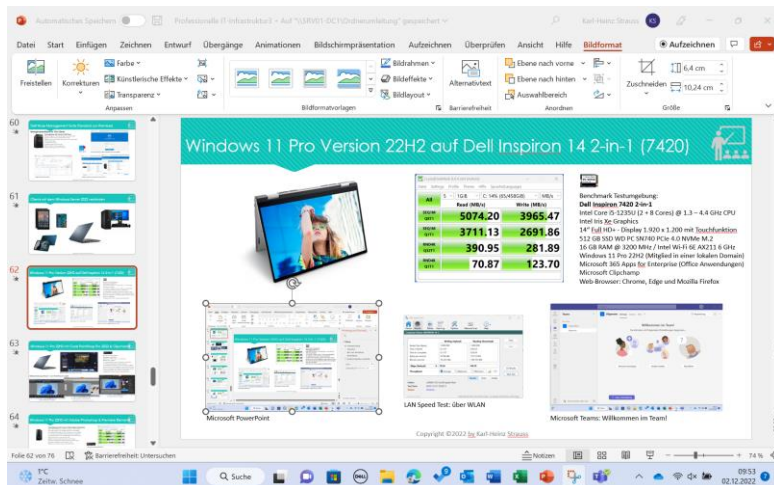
Automatisches Speichern Professionelle IT-Infrastruktur2 • Auf "\\LENX01-DC1\Onlineumleitung" gespeichert Karl-Heinz Strauss KS

Datei Start Einfügen Zeichnen Entwurf Übergänge Animationen Bildschirmpräsentation Aufzeichnen Überprüfen Ansicht Hilfe Bildformat Aufzeichnen

Freistellen Korrekturen Farbe Künstlerische Effekte Transparenz Anpassen Bildformatvorlagen Bildrahmen Bildeffekte Bildlayout Alternativtext Barrierefreiheit Ebene nach vorne Ebene nach hinten Auswahlbereich Anordnen Zuschneiden 6,4 cm 10,24 cm Größe

60
61
62
63
64

Windows 11 Pro Version 22H2 auf Dell Inspiron 14 2-in-1 (7420)

| All | Read (MB/s) | Write (MB/s) |
|---|---|---|
| SEQ1M Q8T1 | 5074.20 | 3965.47 |
| SEQ1M Q1T1 | 3711.13 | 2691.86 |
| RND4K Q32T1 | 390.95 | 281.89 |
| RND4K Q1T1 | 70.87 | 123.70 |

Benchmark Testumgebung:
Dell Inspiron 7420 2-in-1
Intel Core i5-1235U (2 + 8 Cores) @ 1.3 – 4.4 GHz CPU
Intel Iris Xe Graphics
14" Full HD+ - Display 1.920 x 1.200 mit Touchfunktion
512 GB SSD WD PC SN740 PCIe 4.0 NVMe M.2
16 GB RAM @ 3200 MHz / Intel Wi-Fi 6E AX211 6 GHz
Windows 11 Pro 22H2 (Mitglied in einer lokalen Domain)
Microsoft 365 Apps for Enterprise (Office Anwendungen)
Microsoft Clipchamp
Web-Browser: Chrome, Edge und Mozilla Firefox

Microsoft PowerPoint
LAN Speed Test: über WLAN
Microsoft Teams: Willkommen im Team!

Copyright ©2022 by Karl-Heinz Strauss

Folie 62 von 76 Barrierefreiheit: Untersuchen Notizen 74 %

1°C Zeitw. Schnee Suche 09:53 02.12.2022